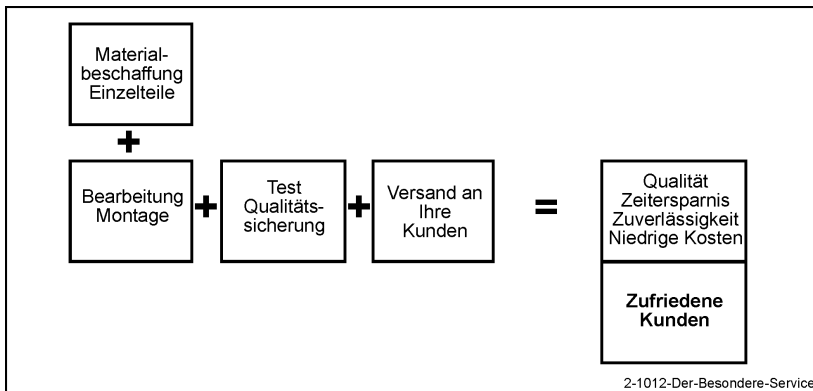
Materialbeschaffung Einzelteile

+

Bearbeitung Montage

+

Test Qualitätssicherung

+

Versand an Ihre Kunden

=

Qualität Zeitersparnis Zuverlässigkeit Niedrige Kosten

**Zufriedene Kunden**

2-1012-Der-Besondere-Service